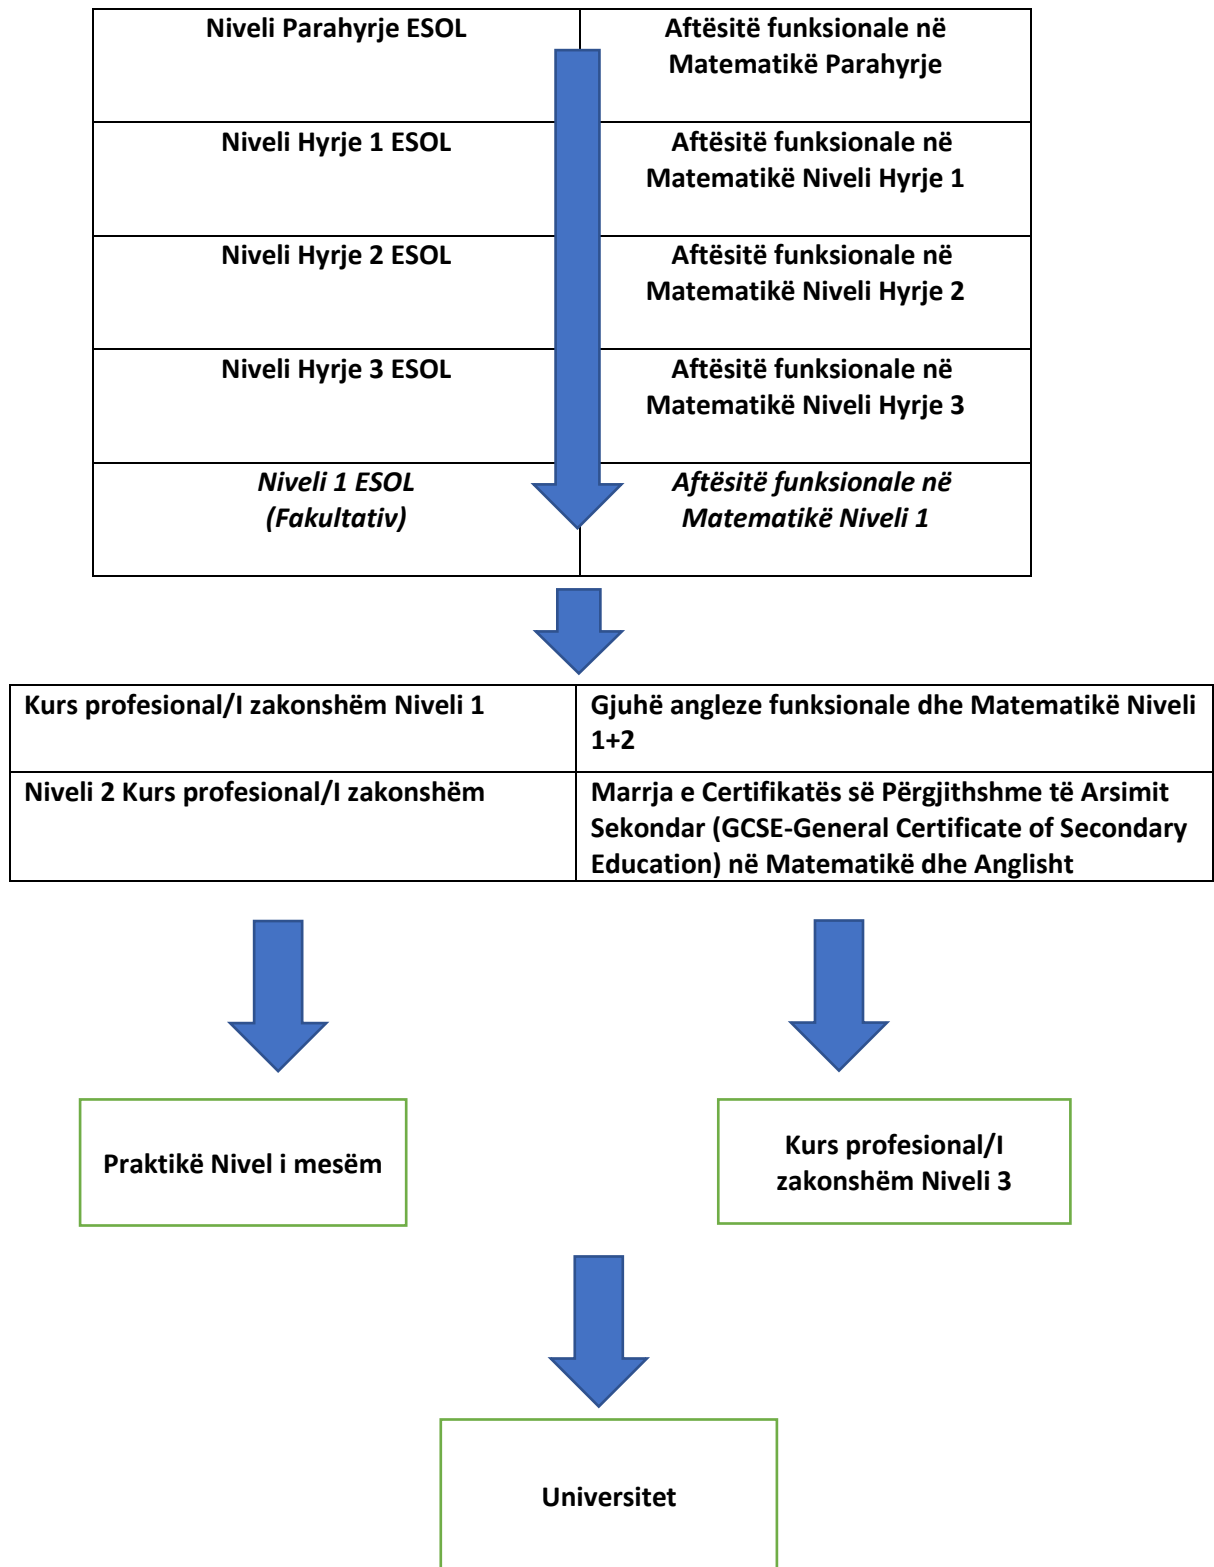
| Niveli Parahyrje ESOL | Aftësitë funksionale në Matematikë Parahyrje |
|---|---|
| Niveli Hyrje 1 ESOL | Aftësitë funksionale në Matematikë Niveli Hyrje 1 |
| Niveli Hyrje 2 ESOL | Aftësitë funksionale në Matematikë Niveli Hyrje 2 |
| Niveli Hyrje 3 ESOL | Aftësitë funksionale në Matematikë Niveli Hyrje 3 |
| *Niveli 1 ESOL (Fakultativ)* | *Aftësitë funksionale në Matematikë Niveli 1* |

| Kurs profesional/I zakonshëm Niveli 1 | Gjuhë angleze funksionale dhe Matematikë Niveli 1+2 |
|---|---|
| Niveli 2 Kurs profesional/I zakonshëm | Marrja e Certifikatës së Përgjithshme të Arsimit Sekondar (GCSE-General Certificate of Secondary Education) në Matematikë dhe Anglisht |

Praktikë Nivel i mesëm

Kurs profesional/I zakonshëm Niveli 3

Universitet